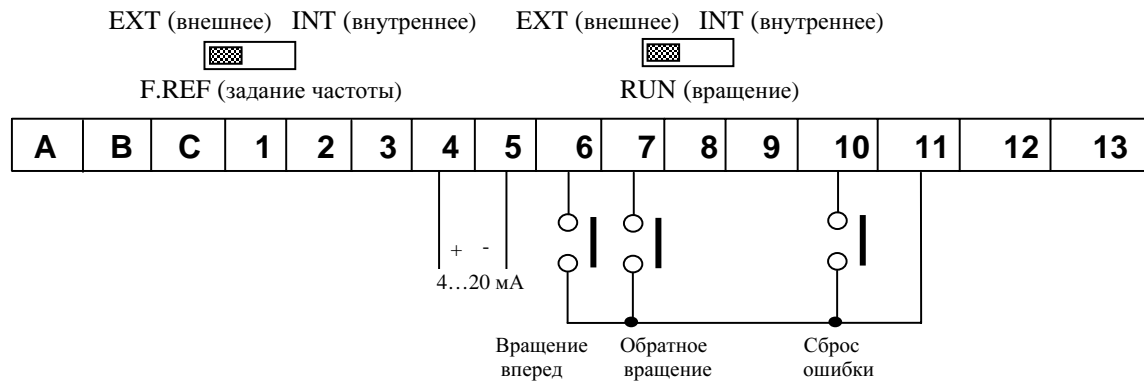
EXT (внешнее) INT (внутреннее)

F.REF (задание частоты)

EXT (внешнее) INT (внутреннее)

RUN (вращение)

| A | B | C | 1 | 2 | 3 | 4 | 5 | 6 | 7 | 8 | 9 | 10 | 11 | 12 | 13 |
|---|---|---|---|---|---|---|---|---|---|---|---|---|---|---|---|

+ -
4…20 мА

Вращение вперед

Обратное вращение

Сброс ошибки